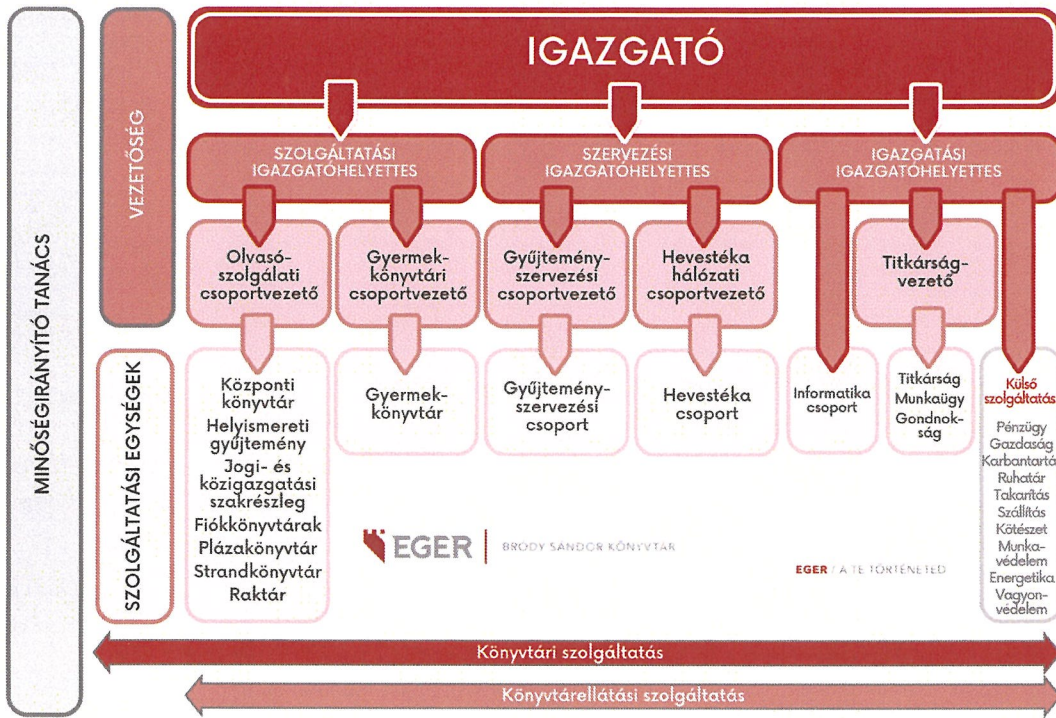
MINŐSÉGIRÁNYÍTÓ TANÁCS

VEZETŐSÉG

IGAZGATÓ

SZOLGÁLTATÁSI IGAZGATÓHELYETTES

SZERVEZÉSI IGAZGATÓHELYETTES

IGAZGATÁSI IGAZGATÓHELYETTES

Olvasószolgálati csoportvezető

Gyermekkönyvtári csoportvezető

Gyűjteményszervezési csoportvezető

Hevestéka hálózati csoportvezető

Titkárságvezető

SZOLGÁLTATÁSI EGYSÉGEK

Központi könyvtár
Helyismereti gyűjtemény
Jogi- és közigazgatási szakrészleg
Fiókkönyvtárak
Plázakönyvtár
Strandkönyvtár
Raktár

Gyermekkönyvtár

Gyűjteményszervezési csoport

Hevestéka csoport

Informatika csoport

Titkárság
Munkaügy
Gondnokság

Külső szolgáltatás
Pénzügy
Gazdaság
Karbantartá
Ruhatár
Takarítás
Szállítás
Kötészet
Munkavédelem
Energetika
Vagyonvédelem

EGER | BRÓDY SÁNDOR KÖNYVTÁR

EGER / A TE TÖRTÉNETED

Könyvtári szolgáltatás

Könyvtárellátási szolgáltatás